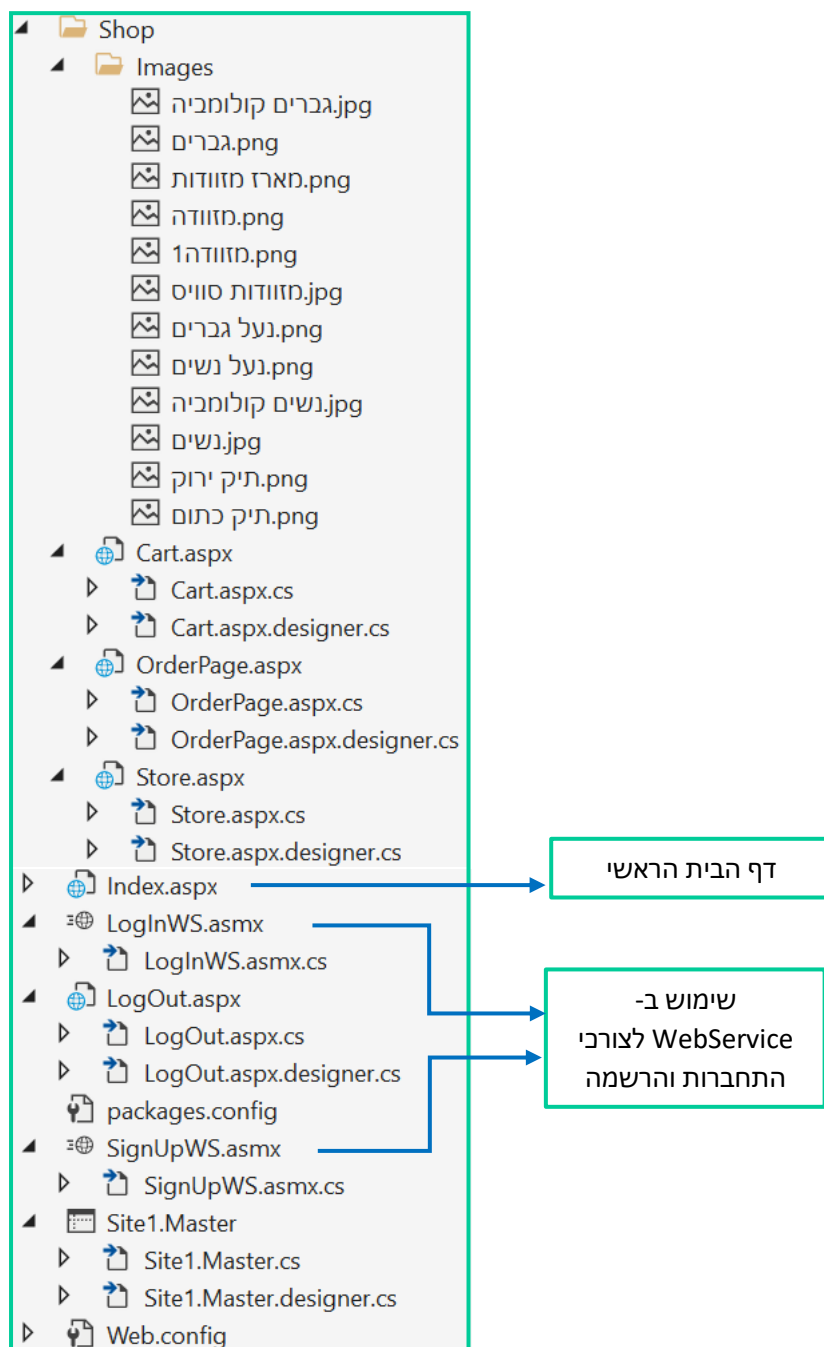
Shop
Images
גברים קולומביה.jpg
גברים.png
מארז מזוודות.png
מזוודה.png
מזוודה1.png
מזוודות סוויס.jpg
נעל גברים.png
נעל נשים.png
נשים קולומביה.jpg
נשים.jpg
תיק ירוק.png
תיק כתום.png
Cart.aspx
Cart.aspx.cs
Cart.aspx.designer.cs
OrderPage.aspx
OrderPage.aspx.cs
OrderPage.aspx.designer.cs
Store.aspx
Store.aspx.cs
Store.aspx.designer.cs
Index.aspx
LogInWS.asmx
LogInWS.asmx.cs
LogOut.aspx
LogOut.aspx.cs
LogOut.aspx.designer.cs
packages.config
SignUpWS.asmx
SignUpWS.asmx.cs
Site1.Master
Site1.Master.cs
Site1.Master.designer.cs
Web.config

דף הבית הראשי

שימוש ב- WebService לצורכי התחברות והרשמה